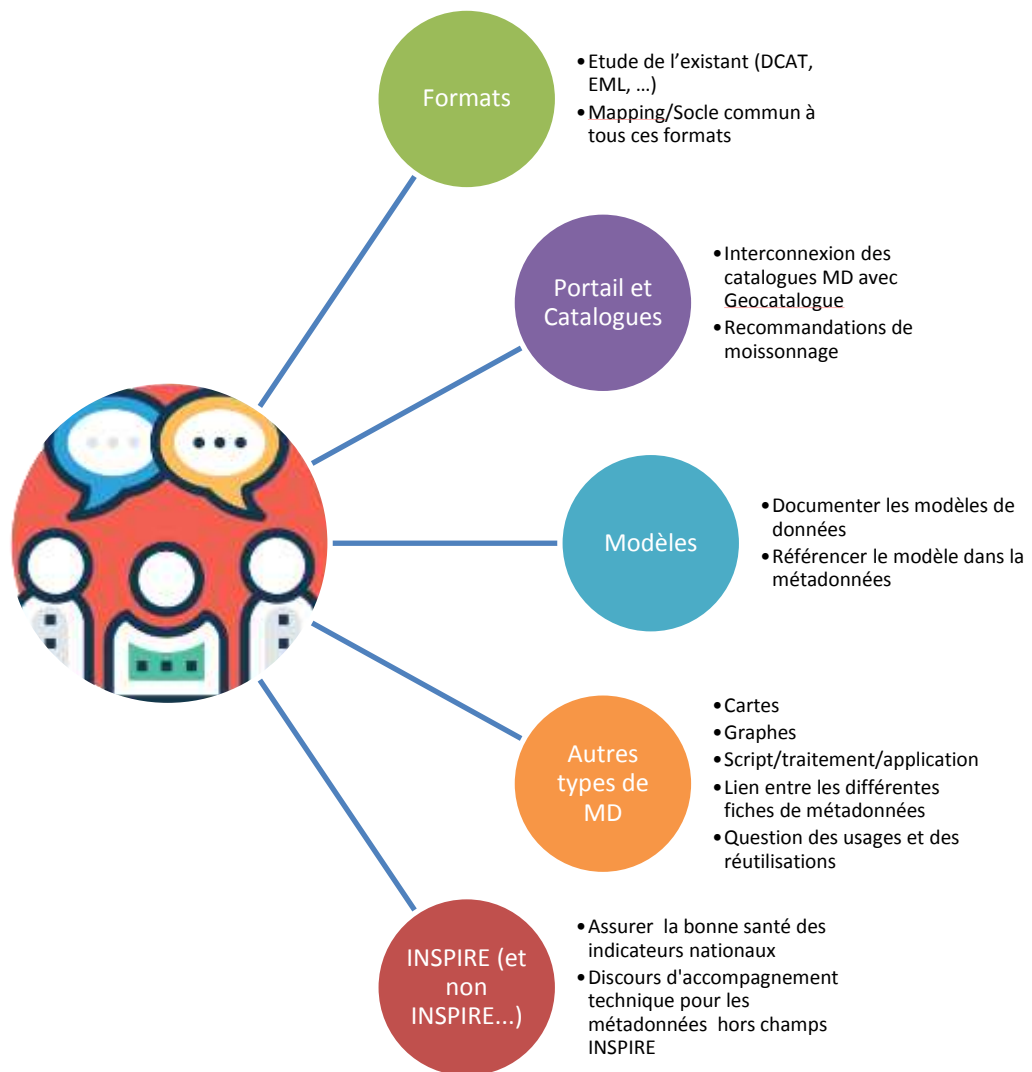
Formats

- Etude de l’existant (DCAT, EML, …)
- Mapping/Socle commun à tous ces formats

Portail et Catalogues

- Interconnexion des catalogues MD avec Geocatalogue
- Recommandations de moissonnage

Modèles

- Documenter les modèles de données
- Référencer le modèle dans la métadonnées

Autres types de MD

- Cartes
- Graphes
- Script/traitement/application
- Lien entre les différentes fiches de métadonnées
- Question des usages et des réutilisations

INSPIRE (et non INSPIRE...)

- Assurer la bonne santé des indicateurs nationaux
- Discours d'accompagnement technique pour les métadonnées hors champs INSPIRE